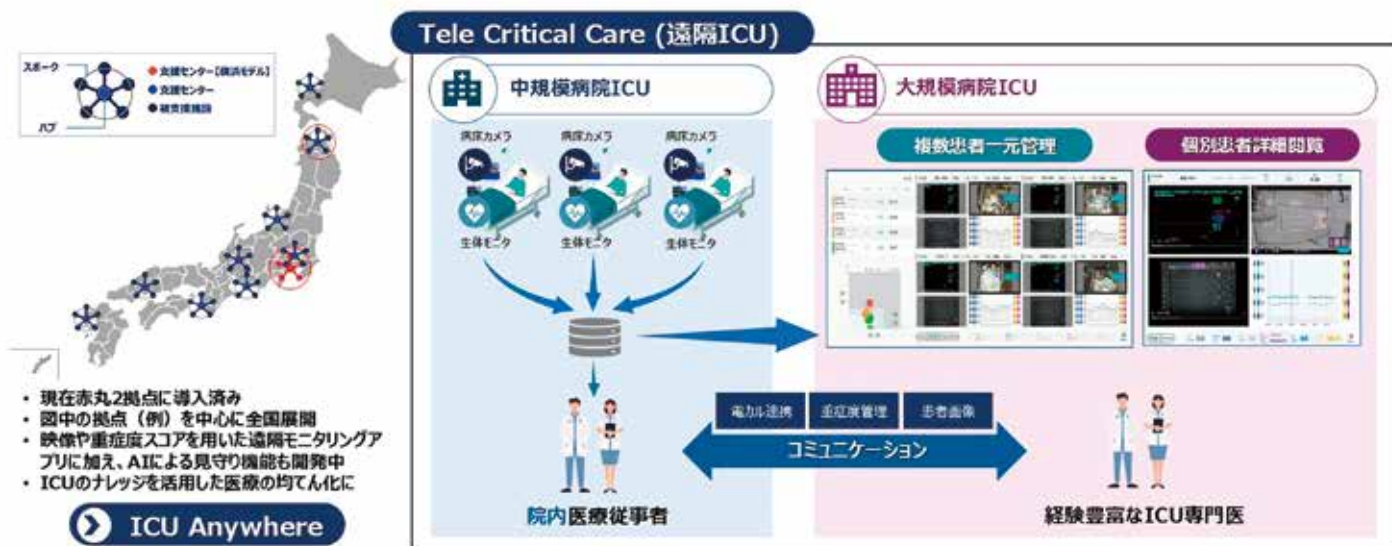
スポーク

ハブ

● 支援センター【横浜モデル】
● 支援センター
● 被支援施設

• 現在赤丸2拠点に導入済み
• 図中の拠点（例）を中心に全国展開
• 映像や重症度スコアを用いた遠隔モニタリングアプリに加え、AIによる見守り機能も開発中
• ICUのナレッジを活用した医療の均てん化に

ICU Anywhere

Tele Critical Care (遠隔ICU)

中規模病院ICU

病床カメラ
病床カメラ
病床カメラ

生体モニタ
生体モニタ
生体モニタ

院内医療従事者

大規模病院ICU

複数患者一元管理

個別患者詳細閲覧

電カル連携
重症度管理
患者画像

コミュニケーション

経験豊富なICU専門医